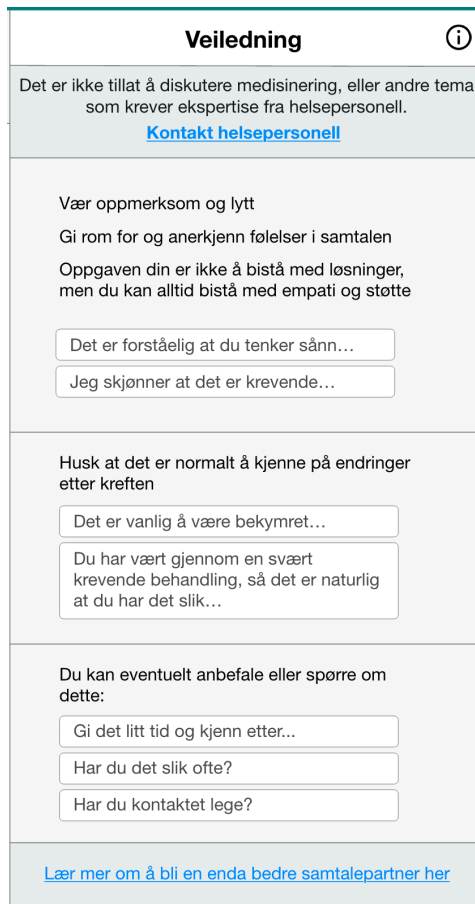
Veiledning

ⓘ

Det er ikke tillat å diskutere medisinering, eller andre tema som krever ekspertise fra helsepersonell.

Kontakt helsepersonell

Vær oppmerksom og lytt

Gi rom for og anerkjenn følelser i samtalen

Oppgaven din er ikke å bistå med løsninger, men du kan alltid bistå med empati og støtte

Det er forståelig at du tenker sånn…

Jeg skjønner at det er krevende…

Husk at det er normalt å kjenne på endringer etter kreften

Det er vanlig å være bekymret…

Du har vært gjennom en svært krevende behandling, så det er naturlig at du har det slik…

Du kan eventuelt anbefale eller spørre om dette:

Gi det litt tid og kjenn etter...

Har du det slik ofte?

Har du kontaktet lege?

Lær mer om å bli en enda bedre samtalepartner her